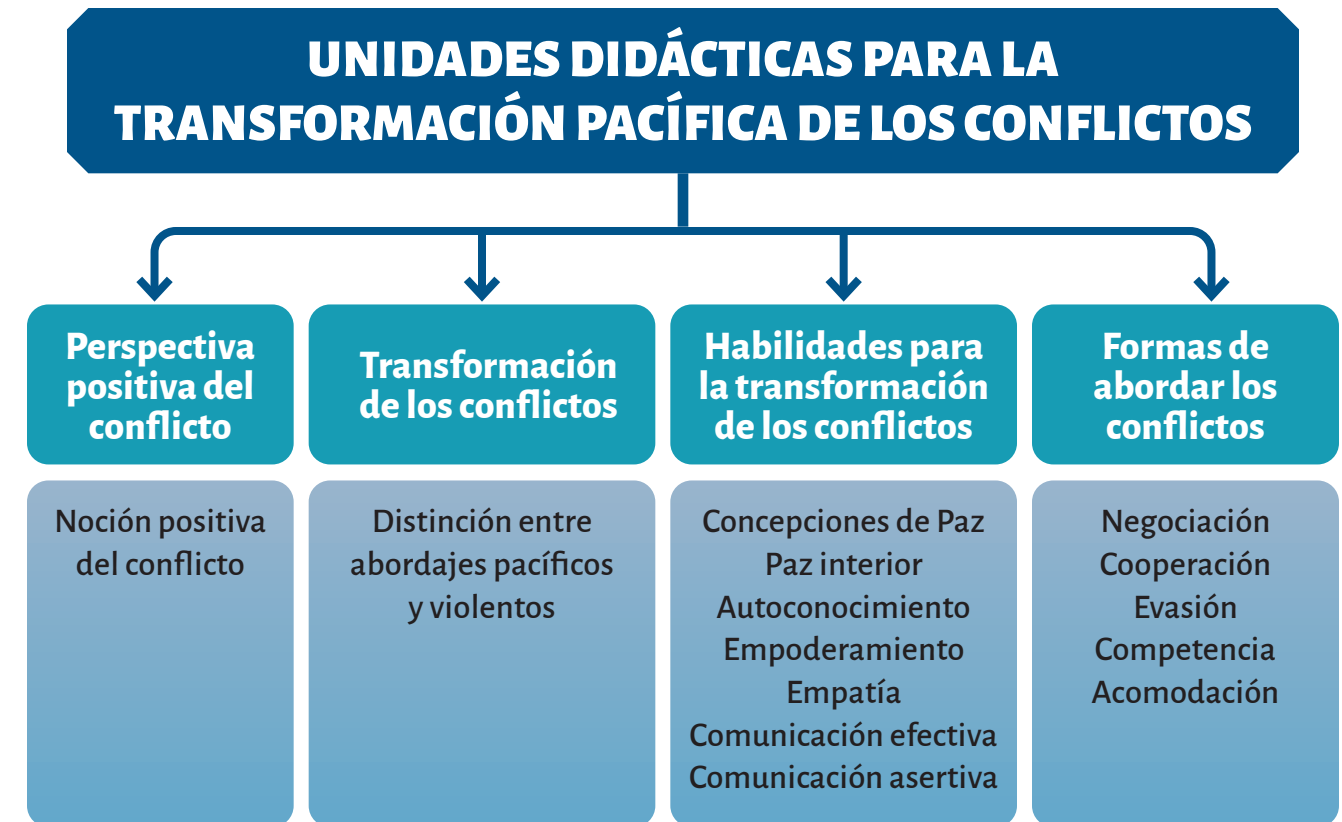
UNIDADES DIDÁCTICAS PARA LA TRANSFORMACIÓN PACÍFICA DE LOS CONFLICTOS

Perspectiva positiva del conflicto

Noción positiva del conflicto

Transformación de los conflictos

Distinción entre abordajes pacíficos y violentos

Habilidades para la transformación de los conflictos

Concepciones de Paz
Paz interior
Autoconocimiento
Empoderamiento
Empatía
Comunicación efectiva
Comunicación asertiva

Formas de abordar los conflictos

Negociación
Cooperación
Evasión
Competencia
Acomodación